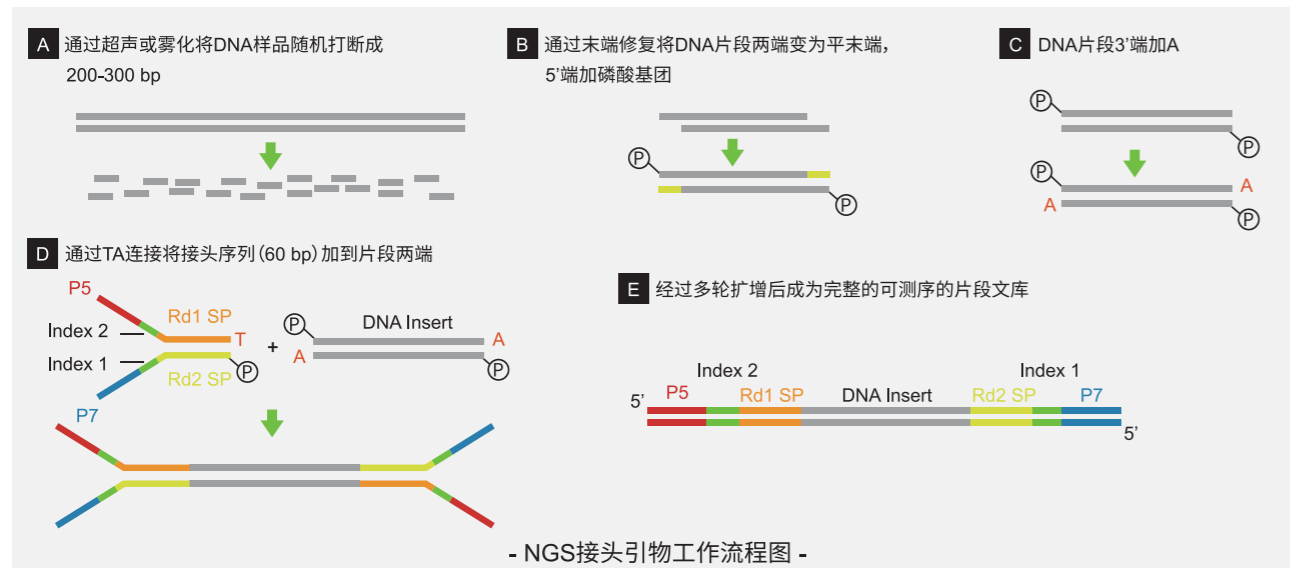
A 通过超声或雾化将DNA样品随机打断成 200-300 bp

B 通过末端修复将DNA片段两端变为平末端，5'端加磷酸基团

P

P

C DNA片段3'端加A

P

P

P

A

A

P

D 通过TA连接将接头序列（60 bp）加到片段两端

P5

Rd1 SP

Index 2

T

P

DNA Insert

+

A

A

Index 1

Rd2 SP

P

P

P7

E 经过多轮扩增后成为完整的可测序的片段文库

Index 2

Index 1

5'

P5

Rd1 SP

DNA Insert

Rd2 SP

P7

5'

- NGS接头引物工作流程图 -